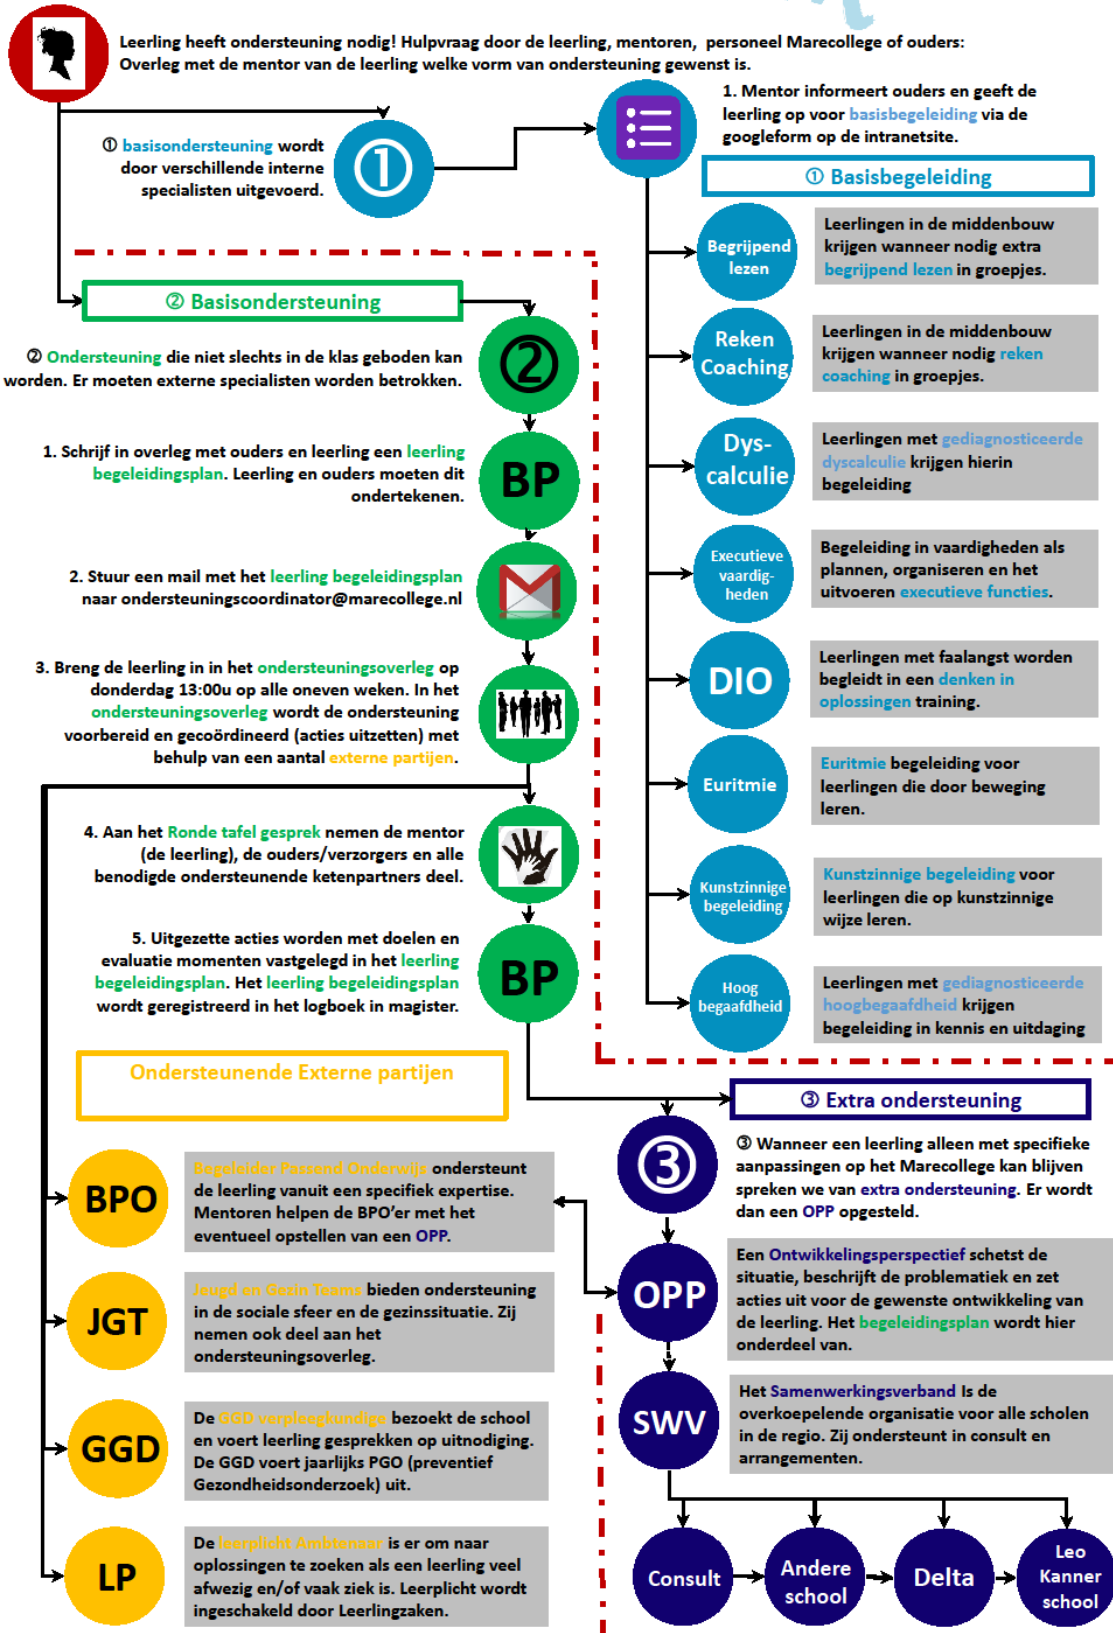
Leerling heeft ondersteuning nodig! Hulpvraag door de leerling, mentoren, personeel Marecollege of ouders: Overleg met de mentor van de leerling welke vorm van ondersteuning gewenst is.

① basisondersteuning wordt door verschillende interne specialisten uitgevoerd.

①

1. Mentor informeert ouders en geeft de leerling op voor basisbegeleiding via de googleform op de intranetsite.

① Basisbegeleiding

Begrijpend lezen

Leerlingen in de middenbouw krijgen wanneer nodig extra begrijpend lezen in groepjes.

Reken Coaching

Leerlingen in de middenbouw krijgen wanneer nodig reken coaching in groepjes.

Dys-calculie

Leerlingen met gediagnosticeerde dyscalculie krijgen hierin begeleiding

Executieve vaardig-heden

Begeleiding in vaardigheden als plannen, organiseren en het uitvoeren executieve functies.

DIO

Leerlingen met faalangst worden begeleidt in een denken in oplossingen training.

Euritmie

Euritmie begeleiding voor leerlingen die door beweging leren.

Kunstzinnige begeleiding

Kunstzinnige begeleiding voor leerlingen die op kunstzinnige wijze leren.

Hoog begaafdheid

Leerlingen met gediagnosticeerde hoogbegaafdheid krijgen begeleiding in kennis en uitdaging

② Basisondersteuning

② Ondersteuning die niet slechts in de klas geboden kan worden. Er moeten externe specialisten worden betrokken.

②

1. Schrijf in overleg met ouders en leerling een leerling begeleidingsplan. Leerling en ouders moeten dit ondertekenen.

BP

2. Stuur een mail met het leerling begeleidingsplan naar ondersteuningscoordinator@marecollege.nl

3. Breng de leerling in in het ondersteuningsoverleg op donderdag 13:00u op alle oneven weken. In het ondersteuningsoverleg wordt de ondersteuning voorbereid en gecoördineerd (acties uitzetten) met behulp van een aantal externe partijen.

4. Aan het Ronde tafel gesprek nemen de mentor (de leerling), de ouders/verzorgers en alle benodigde ondersteunende ketenpartners deel.

5. Uitgezette acties worden met doelen en evaluatie momenten vastgelegd in het leerling begeleidingsplan. Het leerling begeleidingsplan wordt geregistreerd in het logboek in magister.

BP

Ondersteunende Externe partijen

BPO

Begeleider Passend Onderwijs ondersteunt de leerling vanuit een specifiek expertise. Mentoren helpen de BPO'er met het eventueel opstellen van een OPP.

JGT

Jeugd en Gezin Teams bieden ondersteuning in de sociale sfeer en de gezinssituatie. Zij nemen ook deel aan het ondersteuningsoverleg.

GGD

De GGD verpleegkundige bezoekt de school en voert leerling gesprekken op uitnodiging. De GGD voert jaarlijks PGO (preventief Gezondheidsonderzoek) uit.

LP

De leerplicht Ambtenaar is er om naar oplossingen te zoeken als een leerling veel afwezig en/of vaak ziek is. Leerplicht wordt ingeschakeld door Leerlingzaken.

③ Extra ondersteuning

③

③ Wanneer een leerling alleen met specifieke aanpassingen op het Marecollege kan blijven spreken we van extra ondersteuning. Er wordt dan een OPP opgesteld.

OPP

Een Ontwikkelingsperspectief schetst de situatie, beschrijft de problematiek en zet acties uit voor de gewenste ontwikkeling van de leerling. Het begeleidingsplan wordt hier onderdeel van.

SWV

Het Samenwerkingsverband Is de overkoepelende organisatie voor alle scholen in de regio. Zij ondersteunt in consult en arrangementen.

Consult

Andere school

Delta

Leo Kanner school